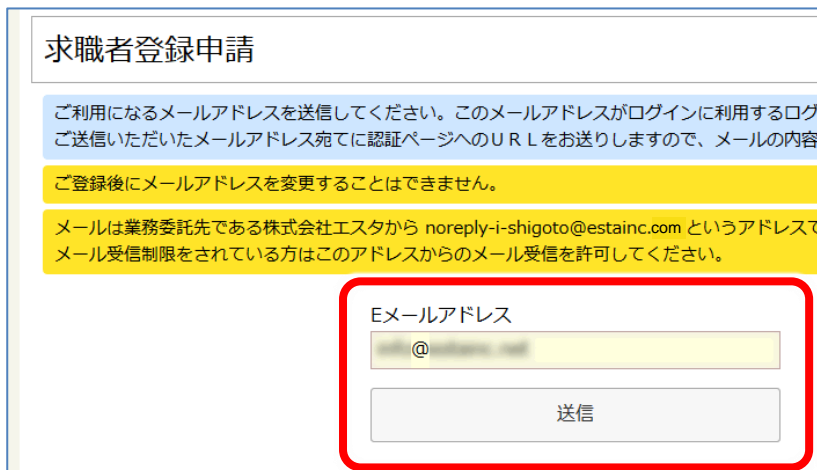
求職者登録申請

ご利用になるメールアドレスを送信してください。このメールアドレスがログインに利用するログ
ご送信いただいたメールアドレス宛てに認証ページへのＵＲＬをお送りしますので、メールの内容

ご登録後にメールアドレスを変更することはできません。

メールは業務委託先である株式会社エスタから noreply-i-shigoto@estainc.com というアドレスで
メール受信制限をされている方はこのアドレスからのメール受信を許可してください。

Eメールアドレス

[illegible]@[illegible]

送信